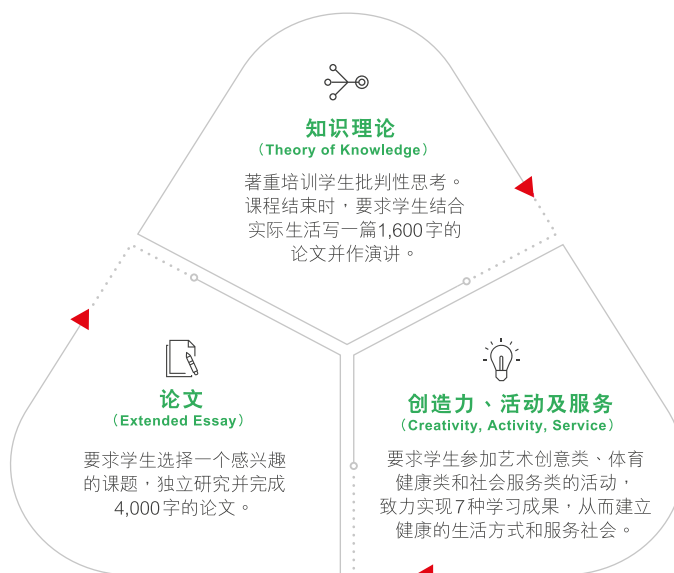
知识理论
（Theory of Knowledge）

著重培训学生批判性思考。课程结束时，要求学生结合实际生活写一篇1,600字的论文并作演讲。

论文
（Extended Essay）

要求学生选择一个感兴趣的课题，独立研究并完成4,000字的论文。

创造力、活动及服务
（Creativity, Activity, Service）

要求学生参加艺术创意类、体育健康类和社会服务类的活动，致力实现7种学习成果，从而建立健康的生活方式和服务社会。